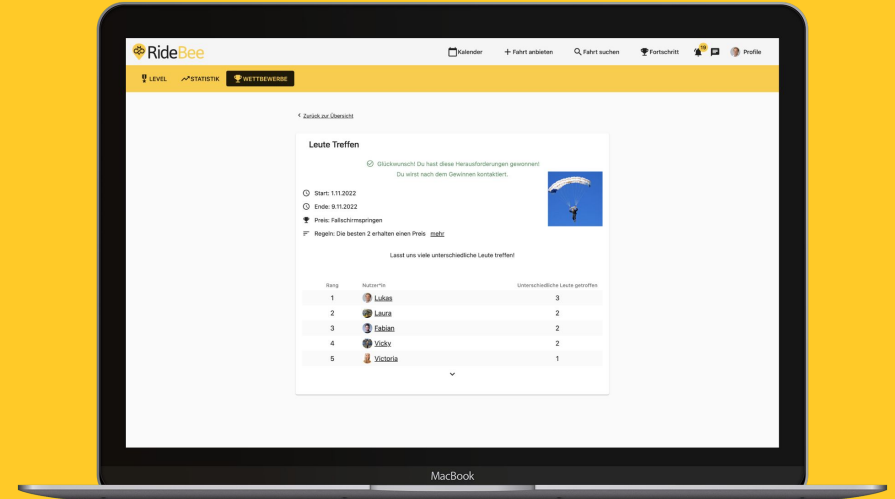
RideBee

Kalender

+ Fahrt anbieten

Fahrt suchen

Fortschritt

10

Profile

LEVEL

STATISTIK

WETTBEWERBE

< Zurück zur Übersicht

Leute Treffen

Glückwunsch! Du hast diese Herausforderungen gewonnen!
Du wirst nach dem Gewinnen kontaktiert.

Start: 1.11.2022

Ende: 9.11.2022

Preis: Fallschirmspringen

Regeln: Die besten 2 erhalten einen Preis mehr

Lasst uns viele unterschiedliche Leute treffen!

| Rang | Nutzer*in | Unterschiedliche Leute getroffen |
|---|---|---|
| 1 | Lukas | 3 |
| 2 | Laura | 2 |
| 3 | Fabian | 2 |
| 4 | Vicky | 2 |
| 5 | Victoria | 1 |

MacBook